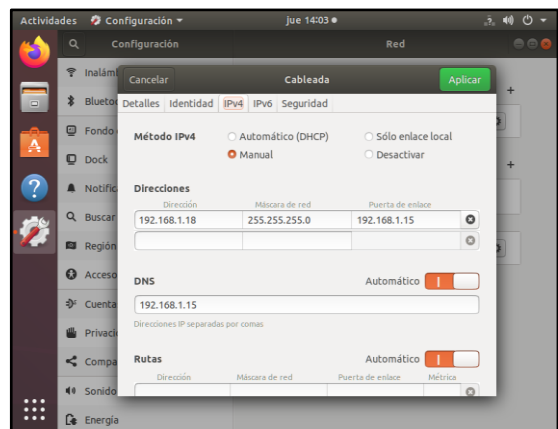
Actividades Configuración ▾ jue 14:03 ●

Configuración Red

Inalám
Blueto
Fondo
Dock
Notific
Buscar
Región
Acceso
Cuenta
Privaci
Compa
Sonido
Energía

Cancelar Cableada Aplicar

Detalles Identidad IPv4 IPv6 Seguridad

Método IPv4 Automático (DHCP) Sólo enlace local
Manual Desactivar

Direcciones

| Dirección | Máscara de red | Puerta de enlace |
|---|---|---|
| 192.168.1.18 | 255.255.255.0 | 192.168.1.15 |
| | | |

DNS Automático

192.168.1.15

Direcciones IP separadas por comas

Rutas Automático

| Dirección | Máscara de red | Puerta de enlace | Métrica |
|---|---|---|---|